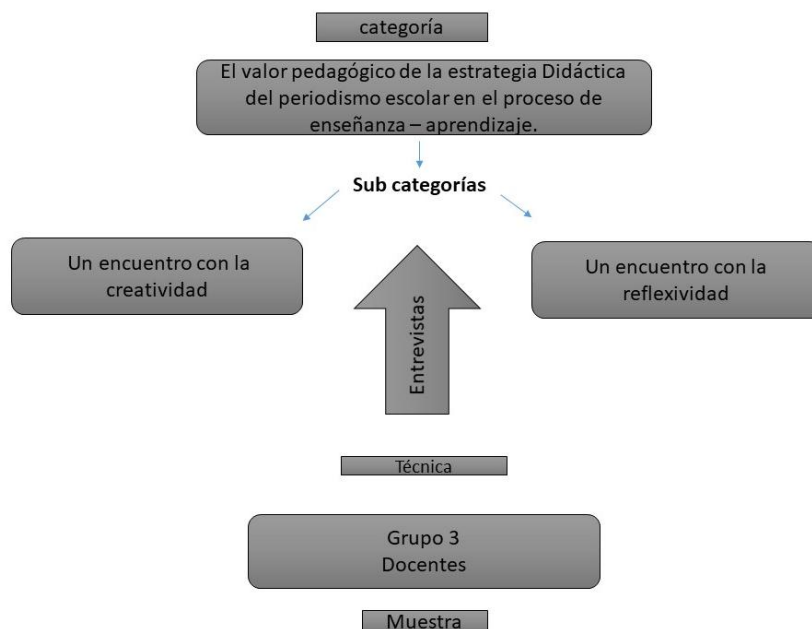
categoría

El valor pedagógico de la estrategia Didáctica del periodismo escolar en el proceso de enseñanza – aprendizaje.

Sub categorías

Un encuentro con la creatividad

Entrevistas

Un encuentro con la reflexividad

Técnica

Grupo 3
Docentes

Muestra